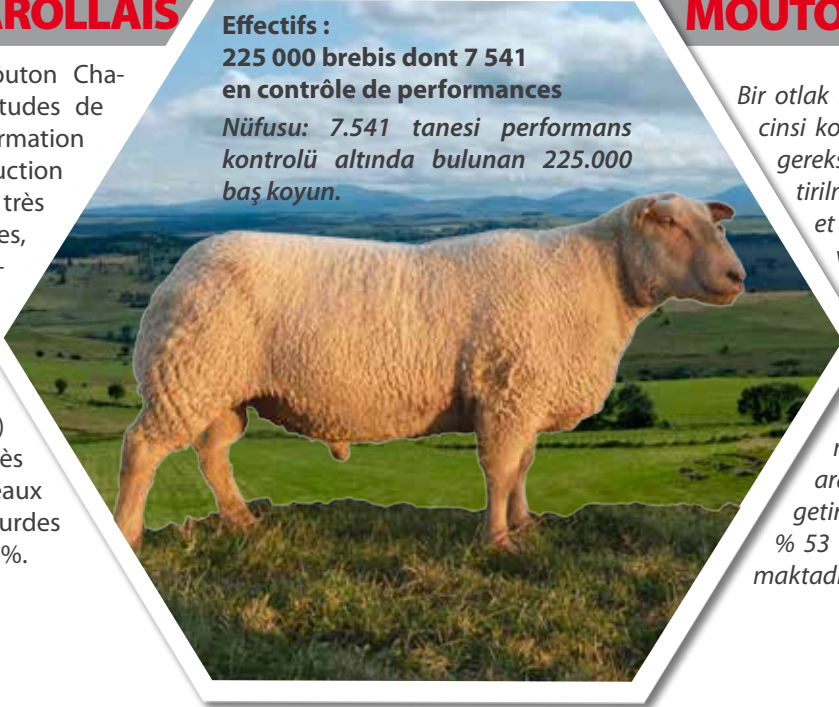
AROLLAIS

outon Chatudes de rmation uction très es,

)
ès
eaux
urdes
%.

Effectifs :
225 000 brebis dont 7 541 en contrôle de performances

Nüfusu: 7.541 tanesi performans kontrolü altında bulunan 225.000 baş koyun.

MOUTO

Bir otlak
cinsi ko
gereks
tirilı
et

r
ar
getir
% 53
maktadı